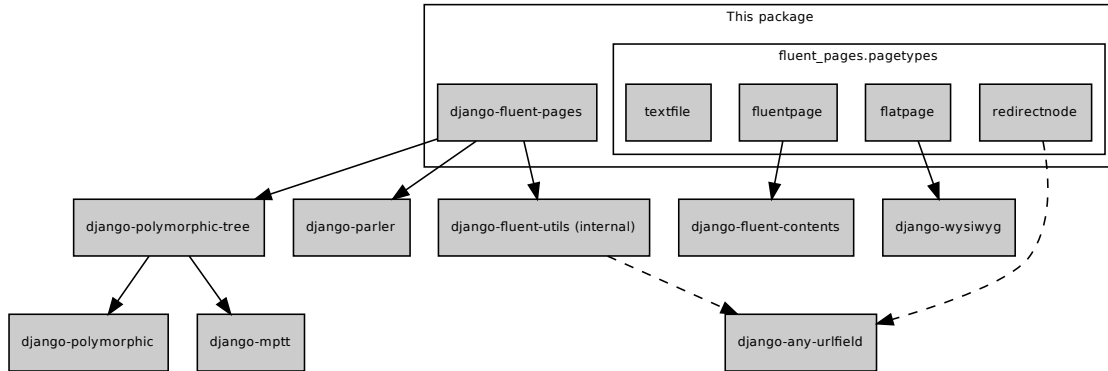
This package

fluent_pages.pagetypes

django-fluent-pages

textfile

fluentpage

flatpage

redirectnode

django-polymorphic-tree

django-parler

django-fluent-utils (internal)

django-fluent-contents

django-wysiwyg

django-polymorphic

django-mptt

django-any-urlfield